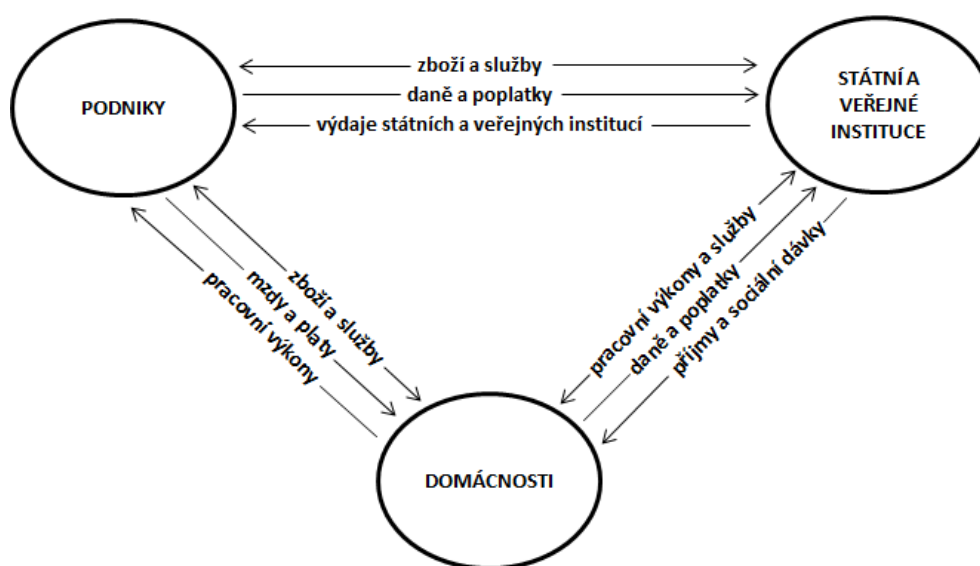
PODNIKY

zboží a služby

daně a poplatky

výdaje státních a veřejných institucí

STÁTNÍ A VEŘEJNÉ INSTITUCE

zboží a služby

mzdy a platy

pracovní výkony

pracovní výkony a služby

daně a poplatky

příjmy a sociální dávky

DOMÁCNOSTI